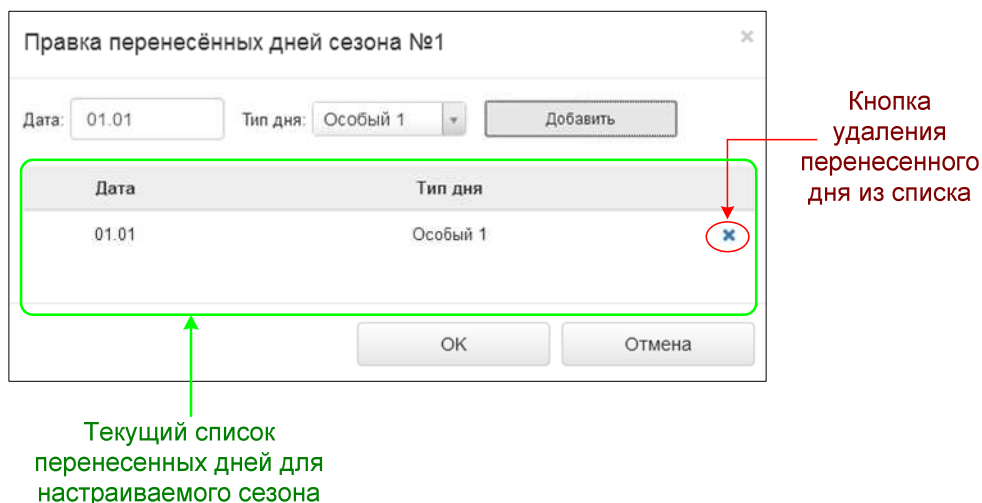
Правка перенесённых дней сезона №1

×

Дата: 01.01

Тип дня: Особый 1

Добавить

| Дата | Тип дня | |
|---|---|---|
| 01.01 | Особый 1 | × |

OK

Отмена

Кнопка удаления перенесенного дня из списка

Текущий список перенесенных дней для настраиваемого сезона